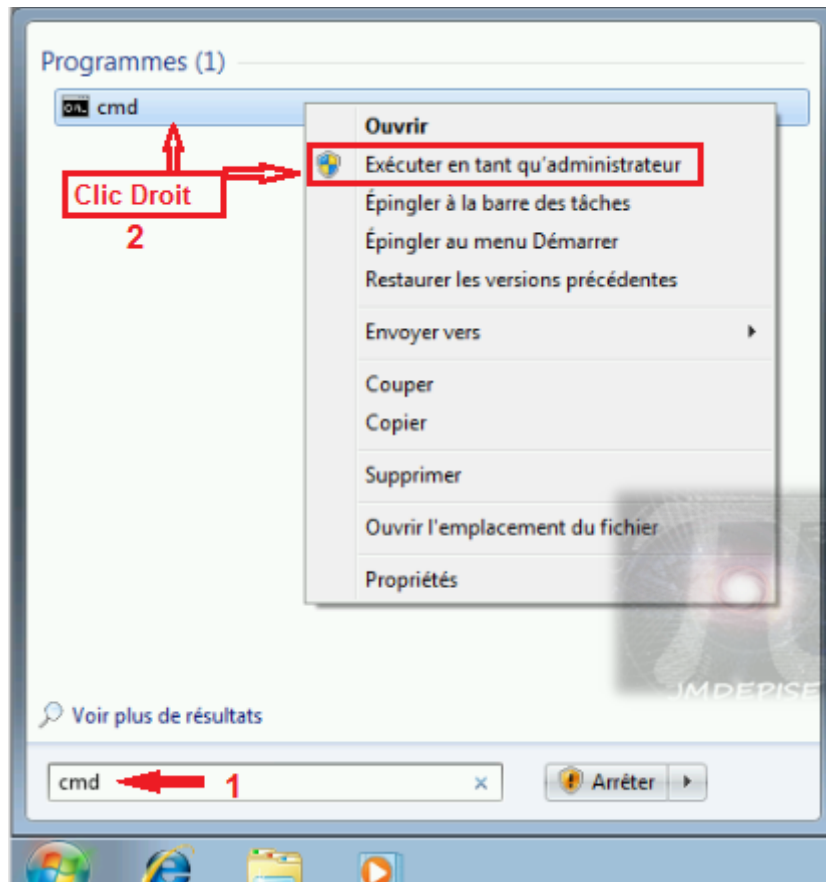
Programmes (1)

cmd

Clic Droit

2

Ouvrir

Exécuter en tant qu'administrateur

Épingler à la barre des tâches

Épingler au menu Démarrer

Restaurer les versions précédentes

Envoyer vers

Couper

Copier

Supprimer

Ouvrir l'emplacement du fichier

Propriétés

JMDEPISE

Voir plus de résultats

cmd

1

Arrêter